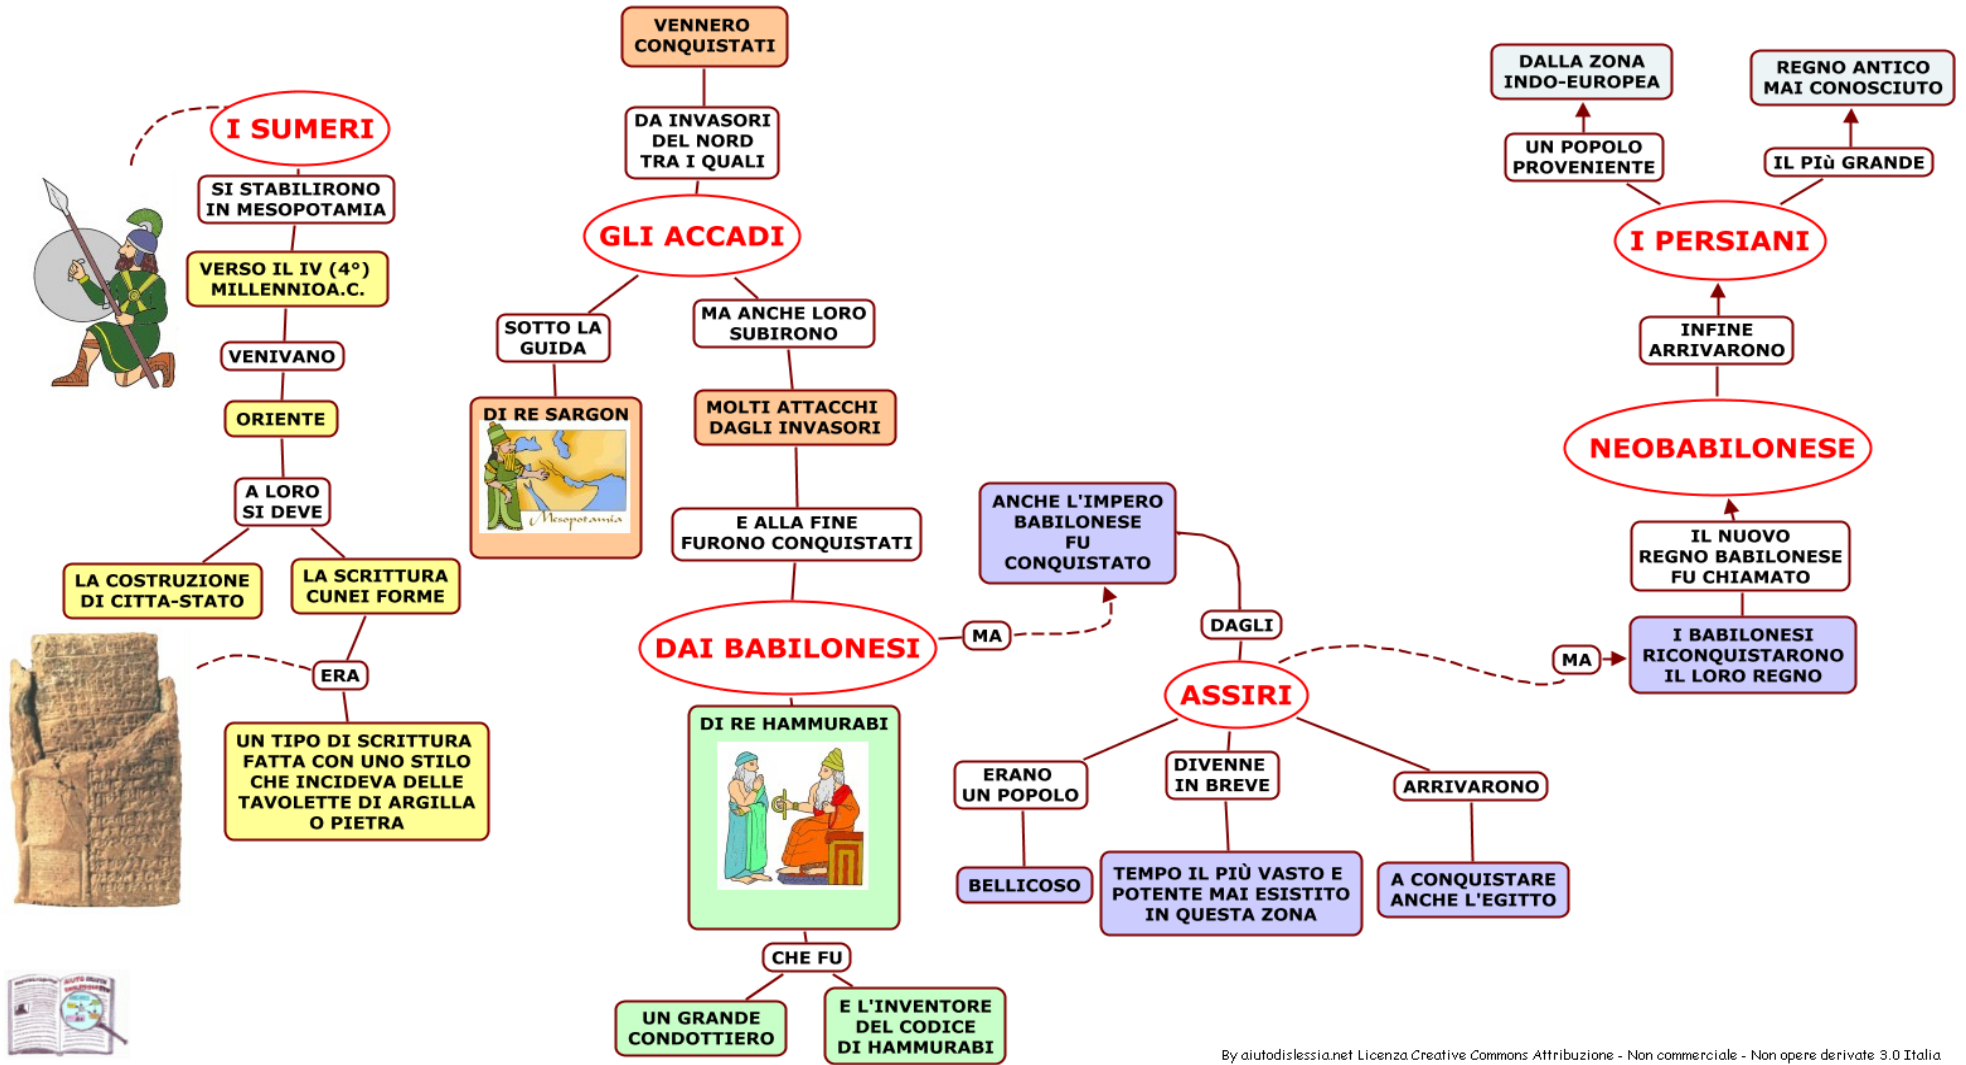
I SUMERI

SI STABILIRONO IN MESOPOTAMIA

VERSO IL IV (4°) MILLENNIOA.C.

VENIVANO

ORIENTE

A LORO SI DEVE

LA COSTRUZIONE DI CITTA-STATO

LA SCRITTURA CUNEI FORME

ERA

UN TIPO DI SCRITTURA FATTA CON UNO STILO CHE INCIDEVA DELLE TAVOLETTE DI ARGILLA O PIETRA

VENNERO CONQUISTATI

DA INVASORI DEL NORD TRA I QUALI

GLI ACCADI

SOTTO LA GUIDA

DI RE SARGON

Mesopotamia

MA ANCHE LORO SUBIRONO

MOLTI ATTACCHI DAGLI INVASORI

E ALLA FINE FURONO CONQUISTATI

DAI BABILONESI

DI RE HAMMURABI

CHE FU

UN GRANDE CONDOTTIERO

E L'INVENTORE DEL CODICE DI HAMMURABI

MA

ANCHE L'IMPERO BABILONESE FU CONQUISTATO

DAGLI

ASSIRI

ERANO UN POPOLO

BELLICOSO

DIVENNE IN BREVE

TEMPO IL PIÙ VASTO E POTENTE MAI ESISTITO IN QUESTA ZONA

ARRIVARONO

A CONQUISTARE ANCHE L'EGITTO

MA

I BABILONESI RICONQUISTARONO IL LORO REGNO

IL NUOVO REGNO BABILONESE FU CHIAMATO

NEOBABILONESE

INFINE ARRIVARONO

I PERSIANI

UN POPOLO PROVENIENTE

DALLA ZONA INDO-EUROPEA

IL PIù GRANDE

REGNO ANTICO MAI CONOSCIUTO

By aiutodislessia.net Licenza Creative Commons Attribuzione - Non commerciale - Non opere derivate 3.0 Italia